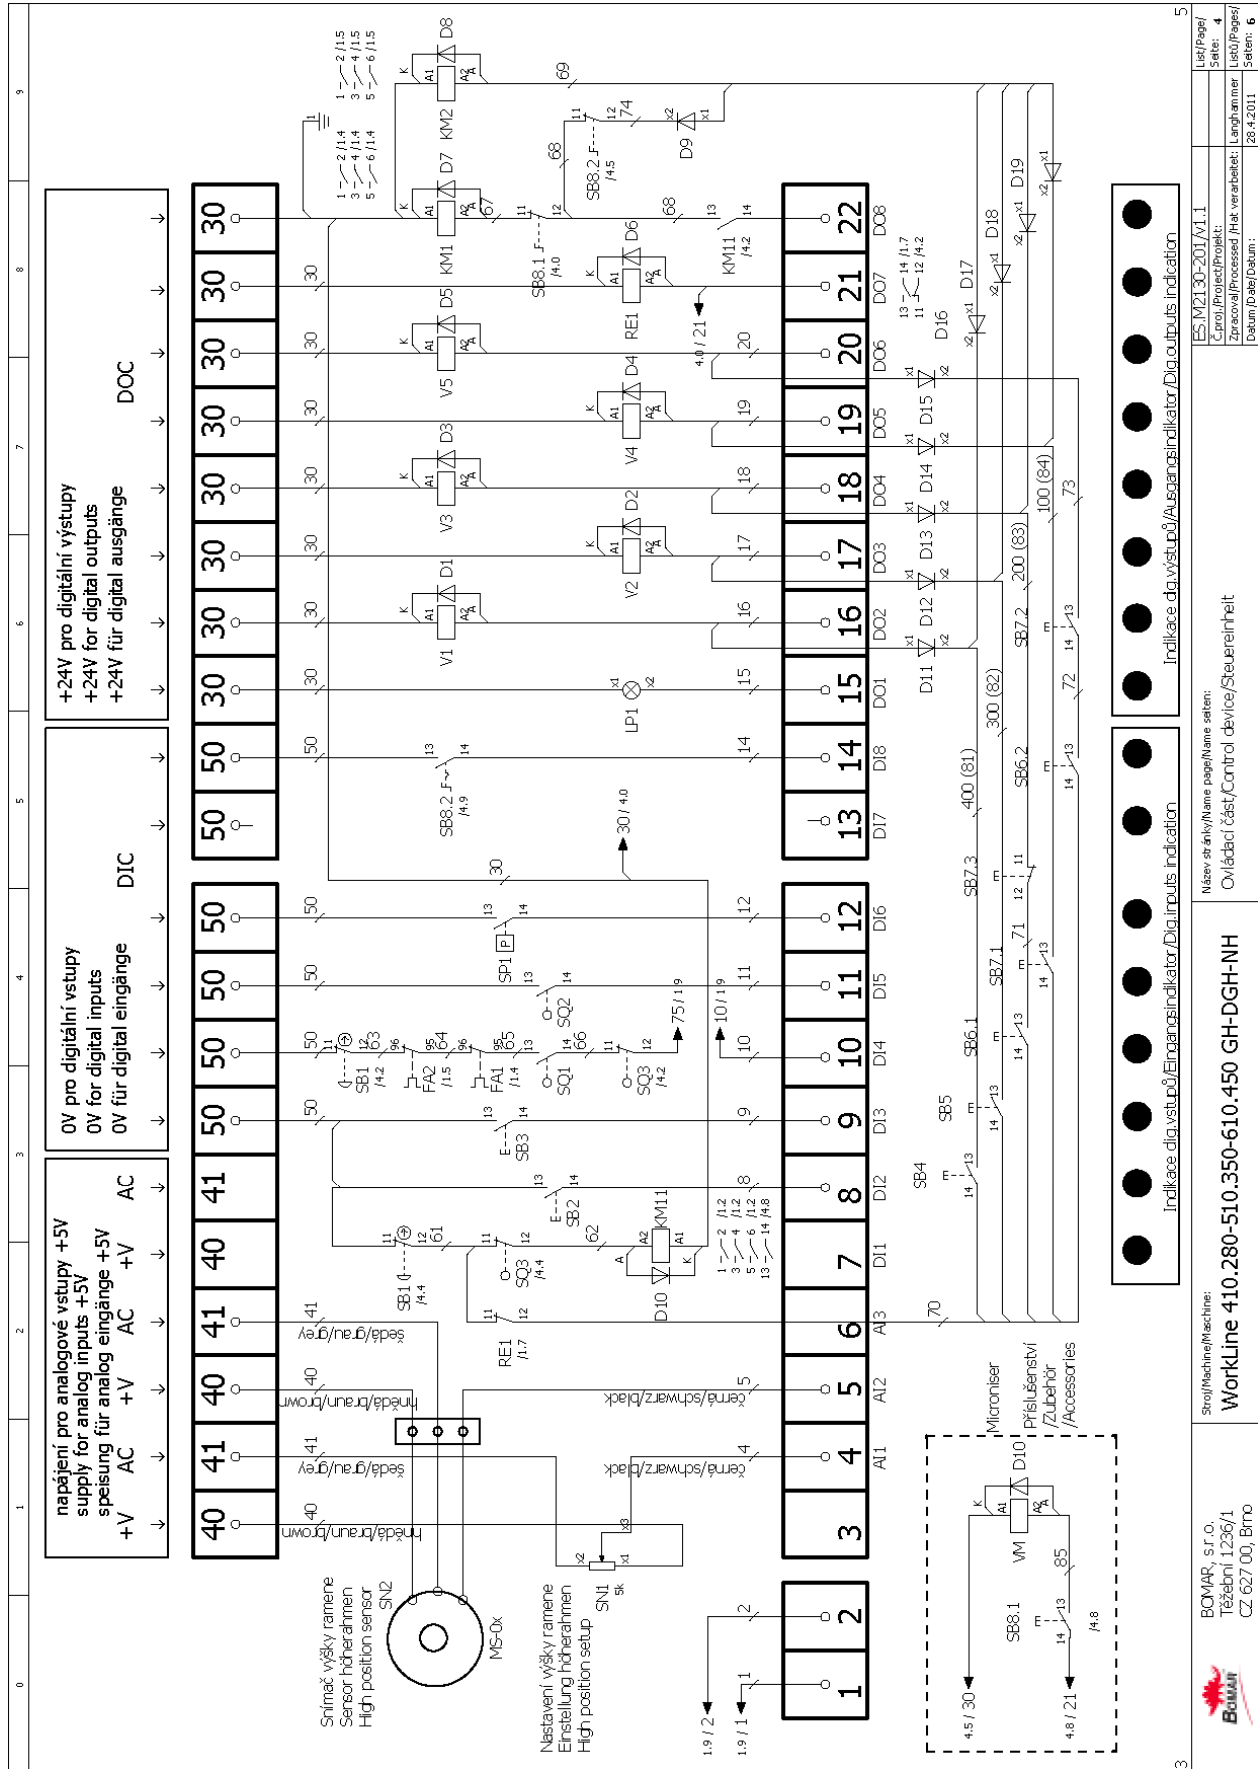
napájení pro analogové vstupy +5V
supply for analog inputs +5V
speisung für analog eingänge +5V
+V AC +V AC +V AC

0V pro digitální vstupy
0V for digital inputs
0V für digital eingänge
DIC

+24V pro digitální výstupy
+24V for digital outputs
+24V für digital ausgänge
DOC

40 41 40 41 40 41 50 50 50 50 50 50 30 30 30 30 30 30 30 30

1 2 3 4 5 6 7 8 9 10 11 12 13 14 15 16 17 18 19 20 21 22
AI1 AI2 AI3 DI1 DI2 DI3 DI4 DI5 DI6 DI7 DI8 DO1 DO2 DO3 DO4 DO5 DO6 DO7 DO8

Snímač výšky ramene
Sensor höherahmen
High position sensor
SN2
MS-0x

Nastavení výšky ramene
Einstellung höherahmen
High position setup
SN1 5k

šedá/grau/grey
hnědá/braun/brown
černá/schwarz/black

1.9 / 2
1.9 / 1
4.5 / 30
4.8 / 21
SB8.1
VM
D10
85
/4.8
Microniser
Příslušenství
/Zubehör
/Accessories

RE1 /1.7
SB1 /4.4
SQ3 /4.4
SB2
SB3
KM11
D10
SB1 /4.2
FA2 /1.5
FA1 /1.4
SQ1
SQ2
SQ3 /4.2
SP1
75 / 19
10 / 19
30 / 4.0
SB8.2 /4.9
LP1
V1 V2 V3 V4 V5
D1 D2 D3 D4 D5 D6 D7 D8 D9
RE1
KM1 KM2
KM11 /4.2
SB8.1 /4.0
SB8.2 /4.5
4.0 / 21
D11 D12 D13 D14 D15 D16 D17 D18 D19
SB4 SB5 SB6.1 SB7.1 SB7.3 SB6.2 SB7.2
400 (81)
300 (82)
200 (83)
100 (84)
70 71 72 73

Indikace dig.vstupů/Eingangsindikator/Dig.inputs indication
Indikace dig.výstupů/Ausgangsindikator/Dig.outputs indication

BOMAR, s.r.o.
Těžební 1236/1
CZ 627 00, Brno

Stroj/Machine/Maschine:
WorkLine 410.280-510.350-610.450 GH-DGH-NH

Název stránky/Name page/Name seiten:
Ovládací část/Control device/Steuereinheit

ES.M2130-201/v1.1
Č.proj./Project/Projekt:
Zpracoval/Processed /Hat verarbeitet: Langhammer
Datum/Date/Datum: 28.4.2011
List/Page/Seite: 4
Listů/Pages/Seiten: 6